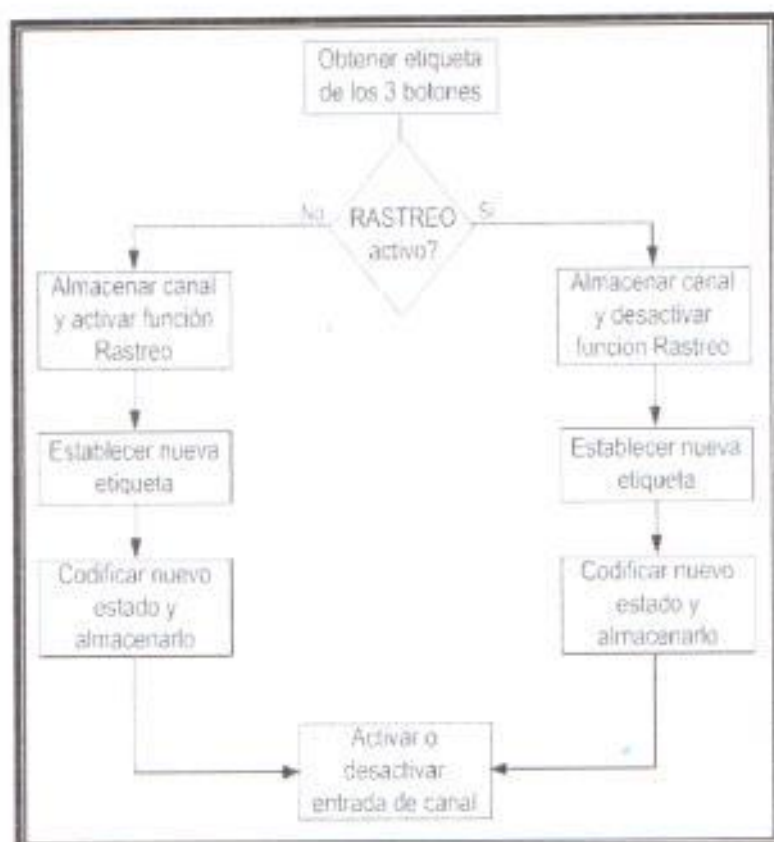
Obtener etiqueta de los 3 botones

No

RASTREO activo?

Si

Almacenar canal y activar función Rastreo

Establecer nueva etiqueta

Codificar nuevo estado y almacenarlo

Almacenar canal y desactivar funcion Rastreo

Establecer nueva etiqueta

Codificar nuevo estado y almacenarlo

Activar o desactivar entrada de canal